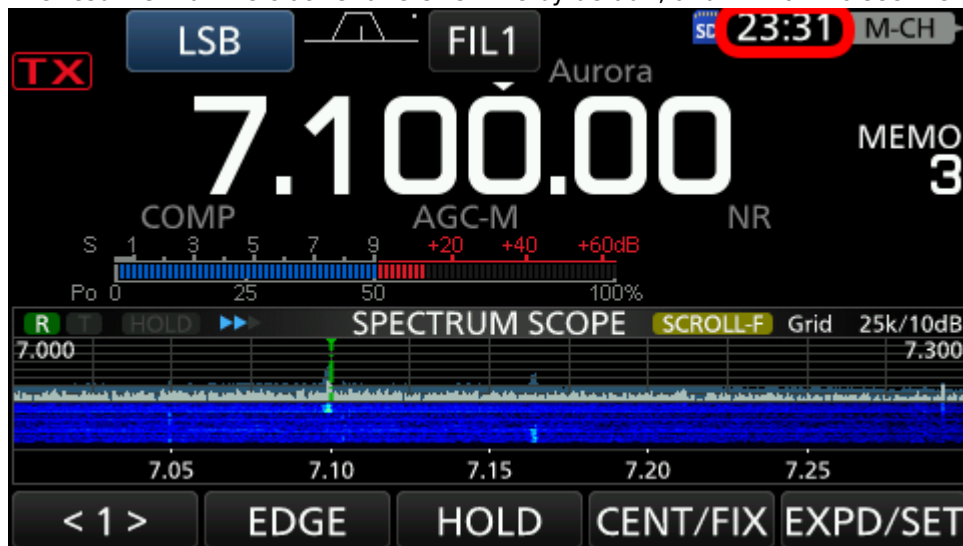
LSB FIL1 SD 23:31 M-CH

TX

Aurora

7.100.00

MEMO 3

COMP AGC-M NR

S 1 3 5 7 9 +20 +40 +60dB

Po 0 25 50 100%

R T HOLD SPECTRUM SCOPE SCROLL-F Grid 25k/10dB

7.000 7.300

7.05 7.10 7.15 7.20 7.25

< 1 > EDGE HOLD CENT/FIX EXPD/SET